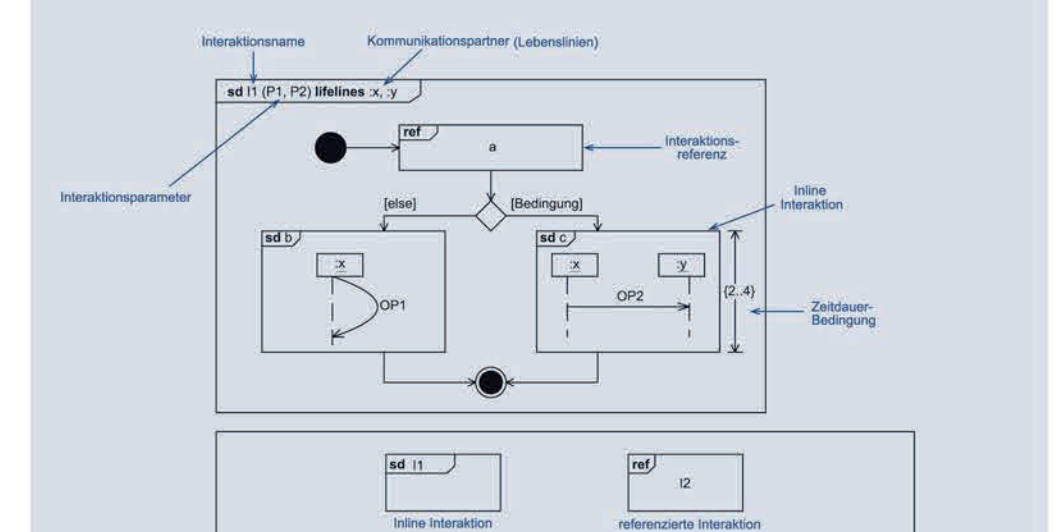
Interaktionsname

Kommunikationspartner (Lebenslinien)

**sd** I1 (P1, P2) **lifelines** :x, :y

Interaktionsparameter

**ref**
a

Interaktions-referenz

[else]

[Bedingung]

Inline Interaktion

**sd** b

:x

OP1

**sd** c

:x

:y

OP2

{2..4}

Zeitdauer-Bedingung

**sd** I1

Inline Interaktion

**ref**
I2

referenzierte Interaktion